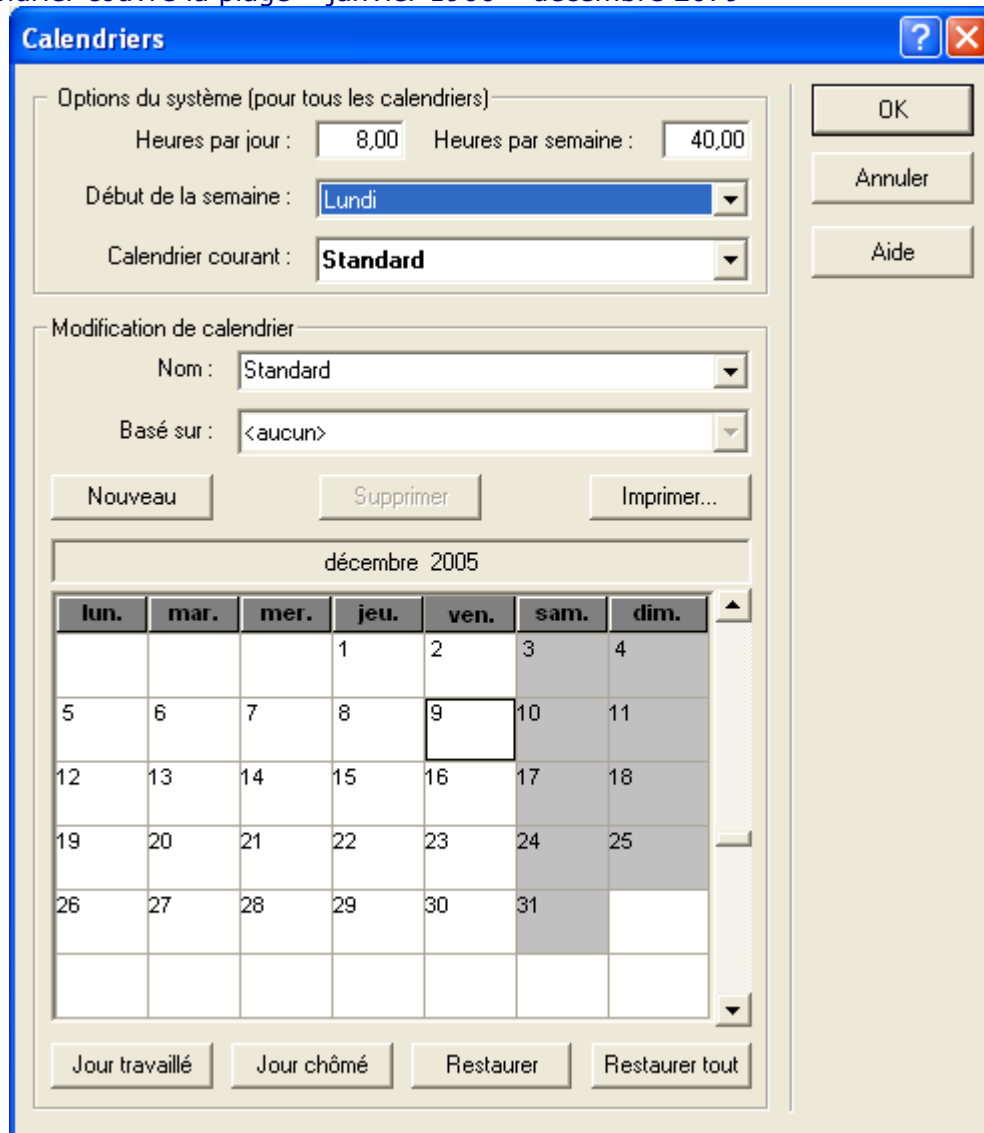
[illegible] couvre la plage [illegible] janvier 1900 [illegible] décembre 20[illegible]

Calendriers

?

Options du système (pour tous les calendriers)

Heures par jour : 8,00 Heures par semaine : 40,00

Début de la semaine : Lundi

Calendrier courant : Standard

OK

Annuler

Aide

Modification de calendrier

Nom : Standard

Basé sur : <aucun>

Nouveau

Supprimer

Imprimer...

décembre 2005

| lun. | mar. | mer. | jeu. | ven. | sam. | dim. |
|---|---|---|---|---|---|---|
| | | | 1 | 2 | 3 | 4 |
| 5 | 6 | 7 | 8 | 9 | 10 | 11 |
| 12 | 13 | 14 | 15 | 16 | 17 | 18 |
| 19 | 20 | 21 | 22 | 23 | 24 | 25 |
| 26 | 27 | 28 | 29 | 30 | 31 | |
| | | | | | | |

Jour travaillé

Jour chômé

Restaurer

Restaurer tout